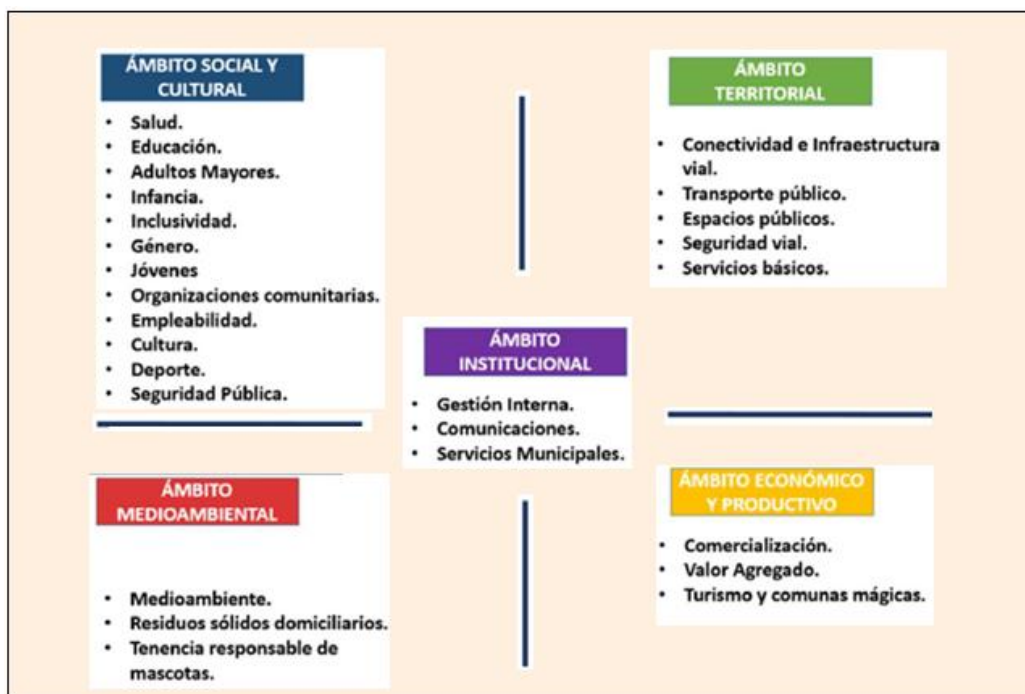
ÁMBITO SOCIAL Y CULTURAL

- Salud.
- Educación.
- Adultos Mayores.
- Infancia.
- Inclusividad.
- Género.
- Jóvenes
- Organizaciones comunitarias.
- Empleabilidad.
- Cultura.
- Deporte.
- Seguridad Pública.

ÁMBITO TERRITORIAL

- Conectividad e Infraestructura vial.
- Transporte público.
- Espacios públicos.
- Seguridad vial.
- Servicios básicos.

ÁMBITO INSTITUCIONAL

- Gestión Interna.
- Comunicaciones.
- Servicios Municipales.

ÁMBITO MEDIOAMBIENTAL

- Medioambiente.
- Residuos sólidos domiciliarios.
- Tenencia responsable de mascotas.

ÁMBITO ECONÓMICO Y PRODUCTIVO

- Comercialización.
- Valor Agregado.
- Turismo y comunas mágicas.